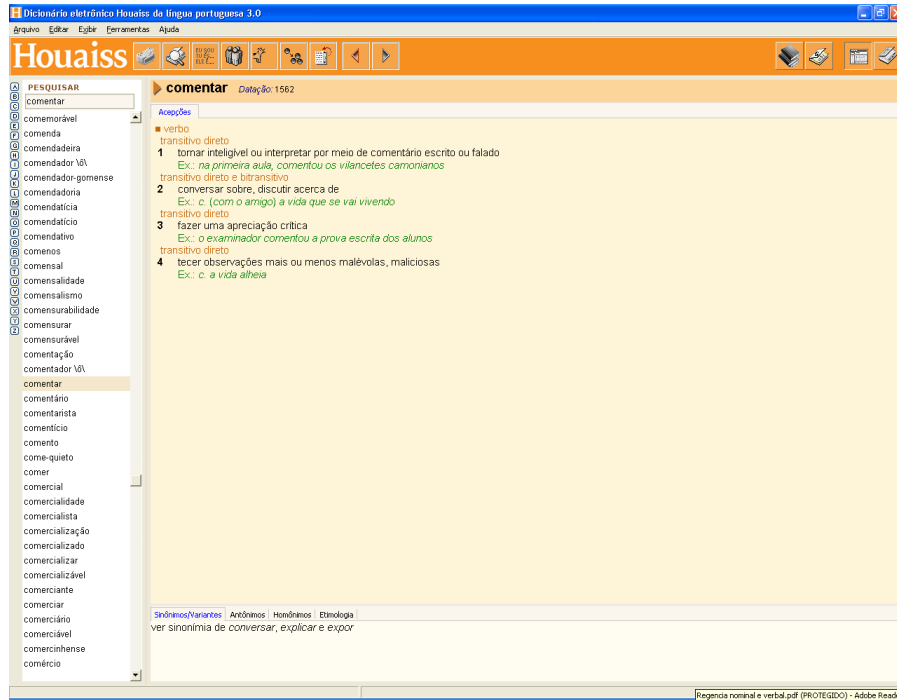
Dicionário eletrônico Houaiss da língua portuguesa 3.0

Arquivo Editar Exibir Ferramentas Ajuda

Houaiss

EU SOU TU ÉS ELE É

PESQUISAR

comentar

A B C D E F G H I J K L M N O P Q R S T U V W X Y Z

comemorável
comenda
comendadeira
comendador \ô\
comendador-gomense
comendadoria
comendatícia
comendatício
comendativo
comenos
comensal
comensalidade
comensalismo
comensurabilidade
comensurar
comensurável
comentação
comentador \ô\
comentar
comentário
comentarista
comentício
comento
come-quieto
comer
comercial
comercialidade
comercialista
comercialização
comercializado
comercializar
comercializável
comerciante
comerciar
comerciário
comerciável
comercinhense
comércio

comentar Datação: 1562

Acepções

■ verbo
transitivo direto
1 tornar inteligível ou interpretar por meio de comentário escrito ou falado
Ex.: na primeira aula, comentou os vilancetes camonianos
transitivo direto e bitransitivo
2 conversar sobre, discutir acerca de
Ex.: c. (com o amigo) a vida que se vai vivendo
transitivo direto
3 fazer uma apreciação crítica
Ex.: o examinador comentou a prova escrita dos alunos
transitivo direto
4 tecer observações mais ou menos malévolas, maliciosas
Ex.: c. a vida alheia

Sinônimos/Variantes Antônimos Homônimos Etimologia

ver sinonímia de conversar, explicar e expor

Regencia nominal e verbal.pdf (PROTEGIDO) - Adobe Read